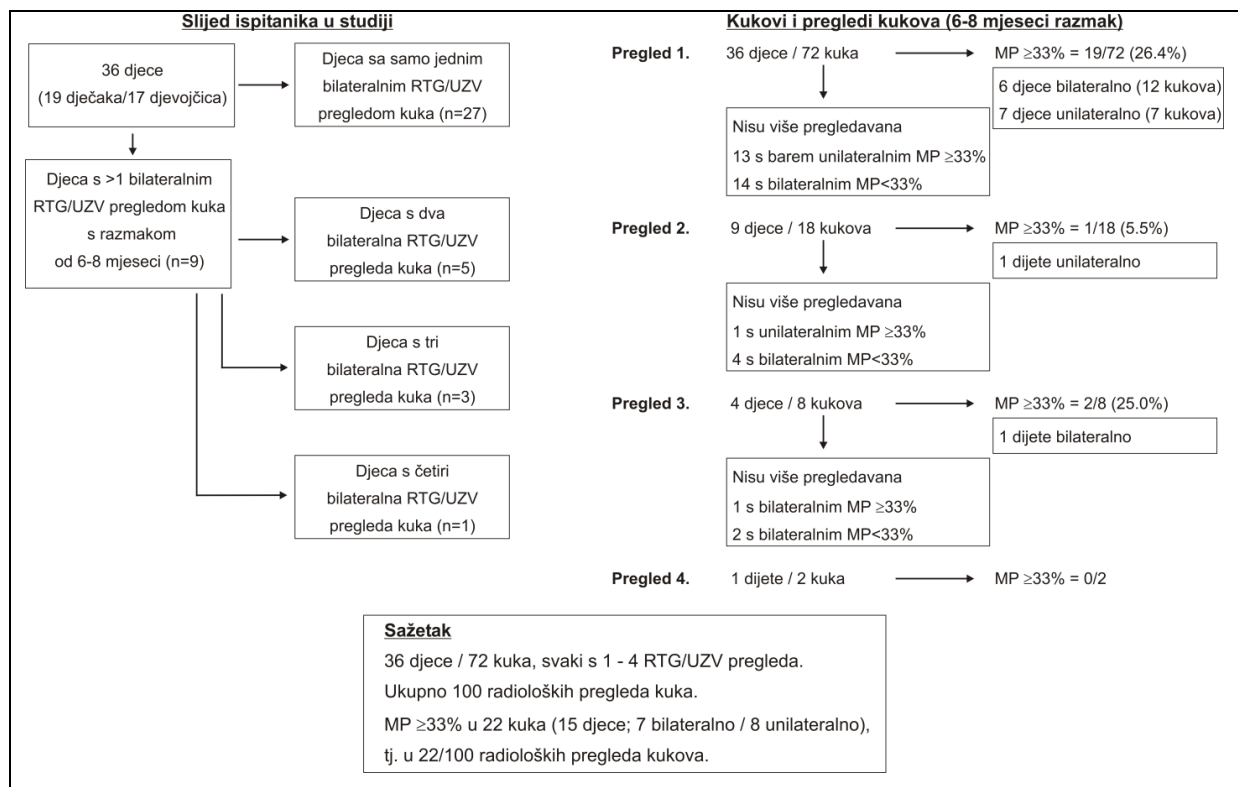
Slijed ispitanika u studiji

36 djece
(19 dječaka/17 djevojčica)

Djeca sa samo jednim bilateralnim RTG/UZV pregledom kuka (n=27)

Djeca s >1 bilateralnim RTG/UZV pregledom kuka s razmakom od 6-8 mjeseci (n=9)

Djeca s dva bilateralna RTG/UZV pregleda kuka (n=5)

Djeca s tri bilateralna RTG/UZV pregleda kuka (n=3)

Djeca s četiri bilateralna RTG/UZV pregleda kuka (n=1)

Kukovi i pregledi kukova (6-8 mjeseci razmak)

Pregled 1. 36 djece / 72 kuka

MP ≥33% = 19/72 (26.4%)

6 djece bilateralno (12 kukova)
7 djece unilateralno (7 kukova)

Nisu više pregledavana
13 s barem unilateralnim MP ≥33%
14 s bilateralnim MP<33%

Pregled 2. 9 djece / 18 kukova

MP ≥33% = 1/18 (5.5%)

1 dijete unilateralno

Nisu više pregledavana
1 s unilateralnim MP ≥33%
4 s bilateralnim MP<33%

Pregled 3. 4 djece / 8 kukova

MP ≥33% = 2/8 (25.0%)

1 dijete bilateralno

Nisu više pregledavana
1 s bilateralnim MP ≥33%
2 s bilateralnim MP<33%

Pregled 4. 1 dijete / 2 kuka

MP ≥33% = 0/2

Sažetak
36 djece / 72 kuka, svaki s 1 - 4 RTG/UZV pregleda.
Ukupno 100 radioloških pregleda kuka.
MP ≥33% u 22 kuka (15 djece; 7 bilateralno / 8 unilateralno),
tj. u 22/100 radioloških pregleda kukova.